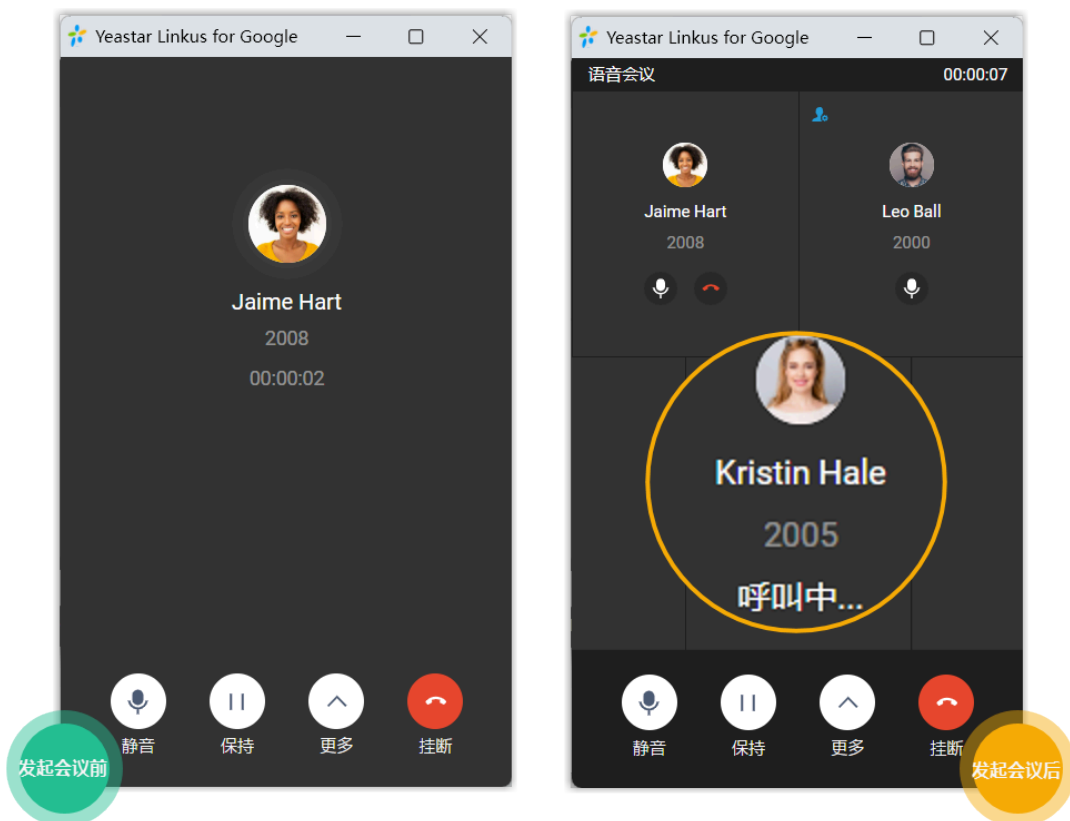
Yeastar Linkus for Google

Jaime Hart
2008
00:00:02

静音
保持
更多
挂断

发起会议前

Yeastar Linkus for Google

语音会议
00:00:07

Jaime Hart
2008

Leo Ball
2000

Kristin Hale
2005
呼叫中...

静音
保持
更多
挂断

发起会议后